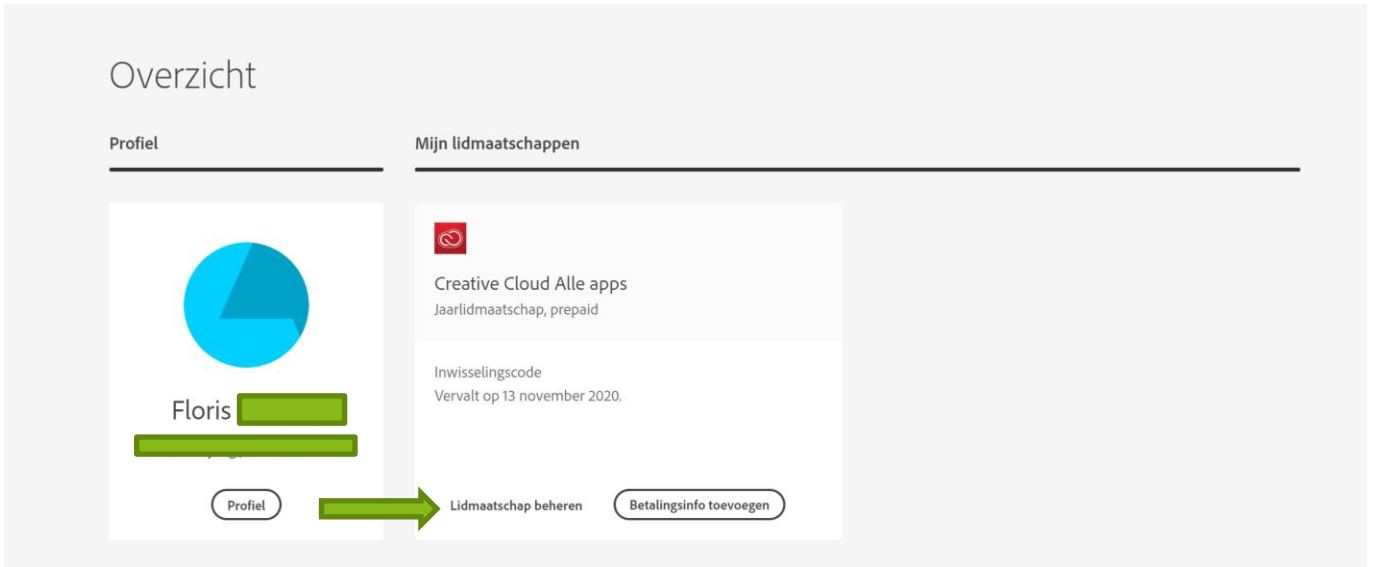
Overzicht

Profiel

Mijn lidmaatschappen

Floris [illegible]

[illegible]

Profiel

Creative Cloud Alle apps

Jaarlidmaatschap, prepaid

Inwisselingscode

Vervalt op 13 november 2020.

Lidmaatschap beheren

Betalingsinfo toevoegen